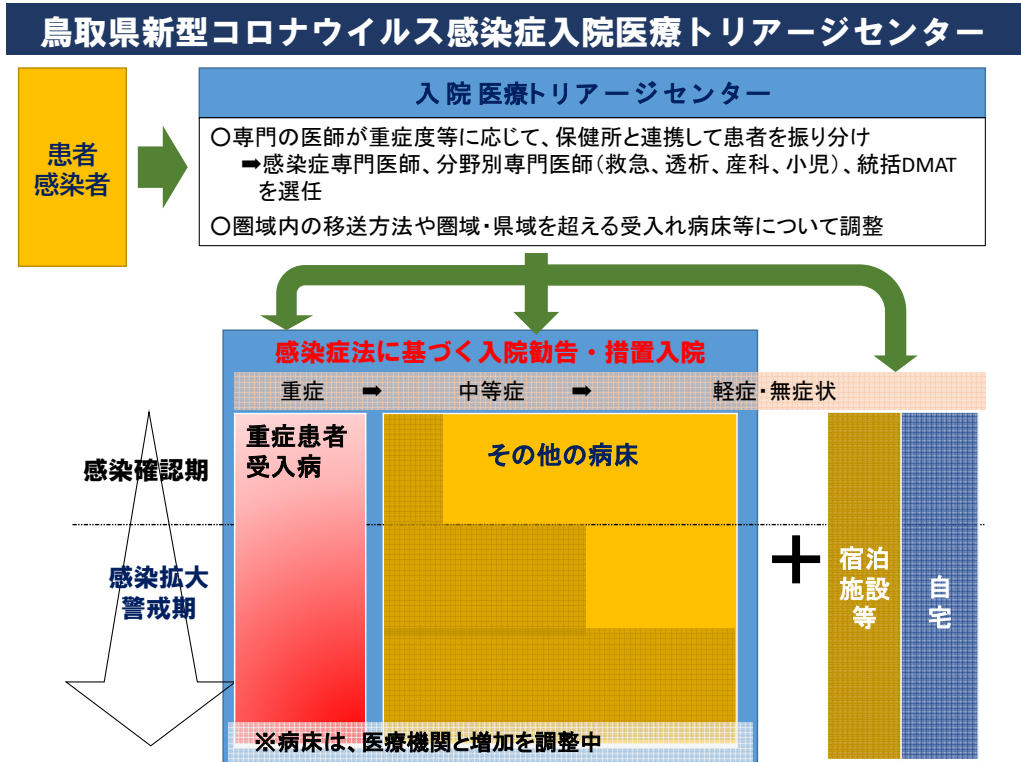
鳥取県新型コロナウイルス感染症入院医療トリアージセンター

患者
感染者

入院医療トリアージセンター

〇専門の医師が重症度等に応じて、保健所と連携して患者を振り分け
➡感染症専門医師、分野別専門医師（救急、透析、産科、小児）、統括DMATを選任

〇圏域内の移送方法や圏域・県域を超える受入れ病床等について調整

感染症法に基づく入院勧告・措置入院

重症 ➡ 中等症 ➡ 軽症・無症状

感染確認期

感染拡大
警戒期

重症患者
受入病

その他の病床

＋

宿泊
施設
等

自
宅

※病床は、医療機関と増加を調整中